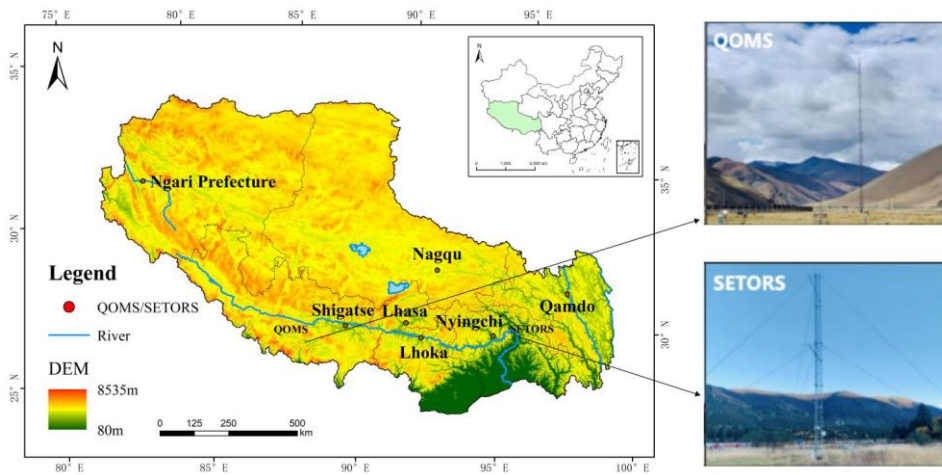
75° E 80° E 85° E 90° E 95° E

35° N

30° N

25° N

N

Ngari Prefecture

Nagqu

Legend

QOMS/SETORS

River

DEM

8535m

80m

Shigatse

Lhasa

Nyingchi

Qamdo

Lhoka

QOMS

SETORS

0 125 250 500 km

N

0 1,000 2,000 km

35° N

30° N

80° E 85° E 90° E 95° E 100° E

QOMS

SETORS